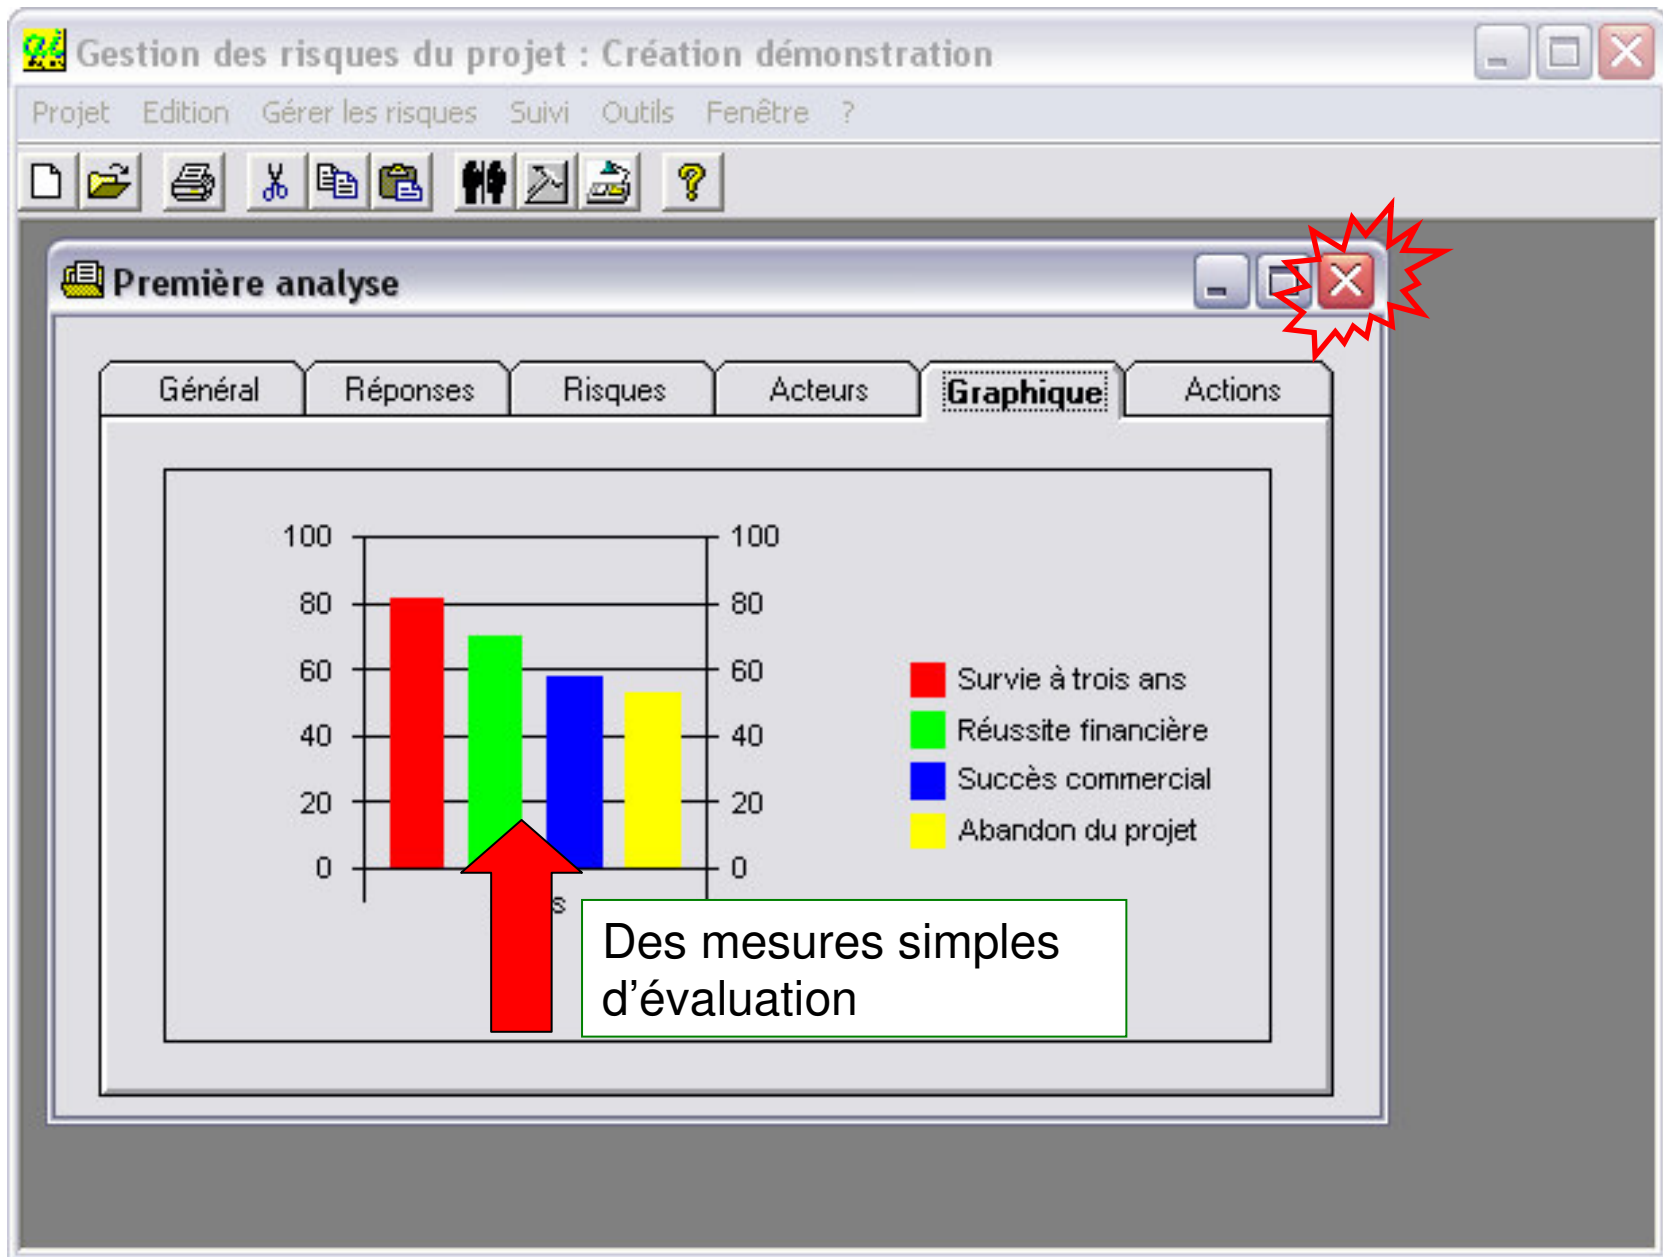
Gestion des risques du projet : Création démonstration

Projet Edition Gérer les risques Suivi Outils Fenêtre ?

Première analyse

Général Réponses Risques Acteurs Graphique Actions

100 80 60 40 20 0

100 80 60 40 20 0

s

Survie à trois ans
Réussite financière
Succès commercial
Abandon du projet

Des mesures simples d'évaluation